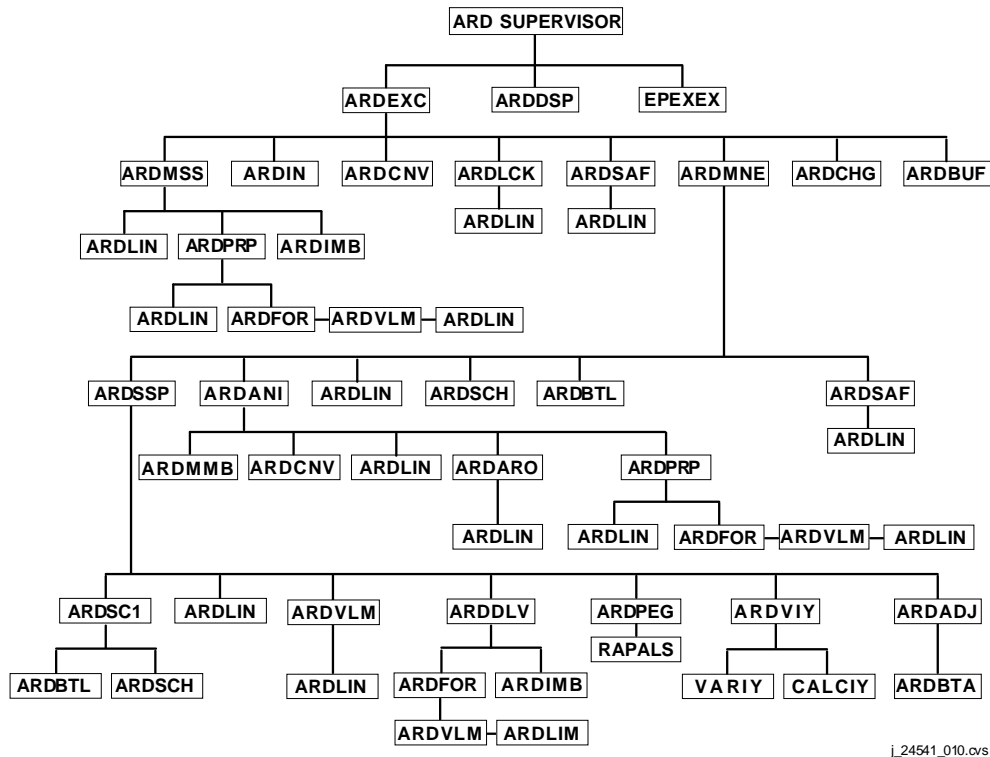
ARD SUPERVISOR

ARDEXC
ARDDSP
EPEXEX

ARDMSS
ARDIN
ARDCNV
ARDLCK
ARDSAF
ARDMNE
ARDCHG
ARDBUF

ARDLIN
ARDPRP
ARDIMB
ARDLIN
ARDLIN

ARDLIN
ARDFOR
ARDVLM
ARDLIN

ARDSSP
ARDANI
ARDLIN
ARDSCH
ARDBTL
ARDSAF

ARDLIN

ARDMMB
ARDCNV
ARDLIN
ARDARO
ARDPRP

ARDLIN
ARDLIN
ARDFOR
ARDVLM
ARDLIN

ARDSC1
ARDLIN
ARDVLM
ARDDLV
ARDPEG
ARDVIY
ARDADJ

RAPALS

ARDBTL
ARDSCH
ARDLIN
ARDFOR
ARDIMB
VARIY
CALCIY
ARDBTA

ARDVLM
ARDLIM

j_24541_010.cvs